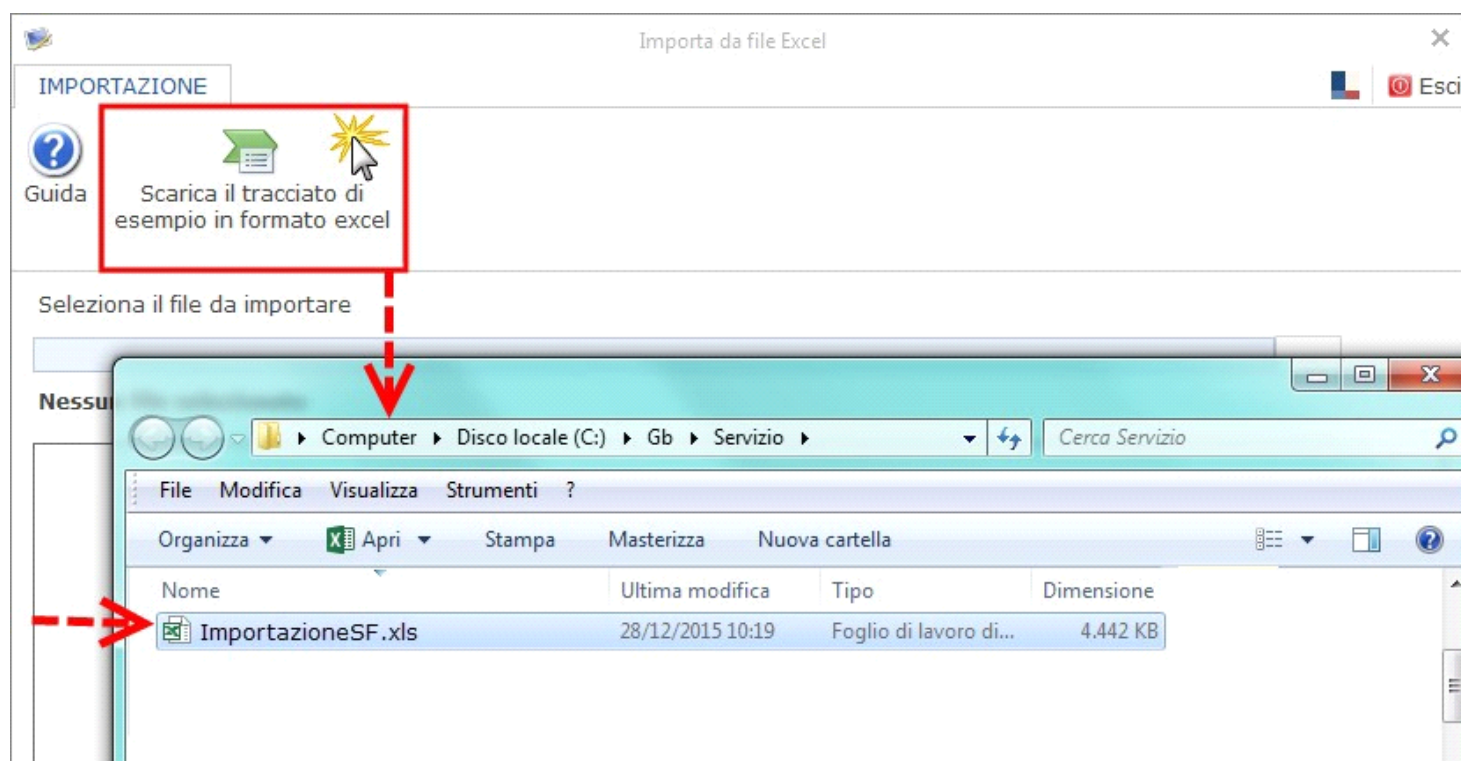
Importa da file Excel

IMPORTAZIONE

Esci

Guida

Scarica il tracciato di esempio in formato excel

Seleziona il file da importare

Nessu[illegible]

Computer ▸ Disco locale (C:) ▸ Gb ▸ Servizio ▸

Cerca Servizio

File Modifica Visualizza Strumenti ?

Organizza ▾ Apri ▾ Stampa Masterizza Nuova cartella

| Nome | Ultima modifica | Tipo | Dimensione |
|---|---|---|---|
| ImportazioneSF.xls | 28/12/2015 10:19 | Foglio di lavoro di... | 4.442 KB |